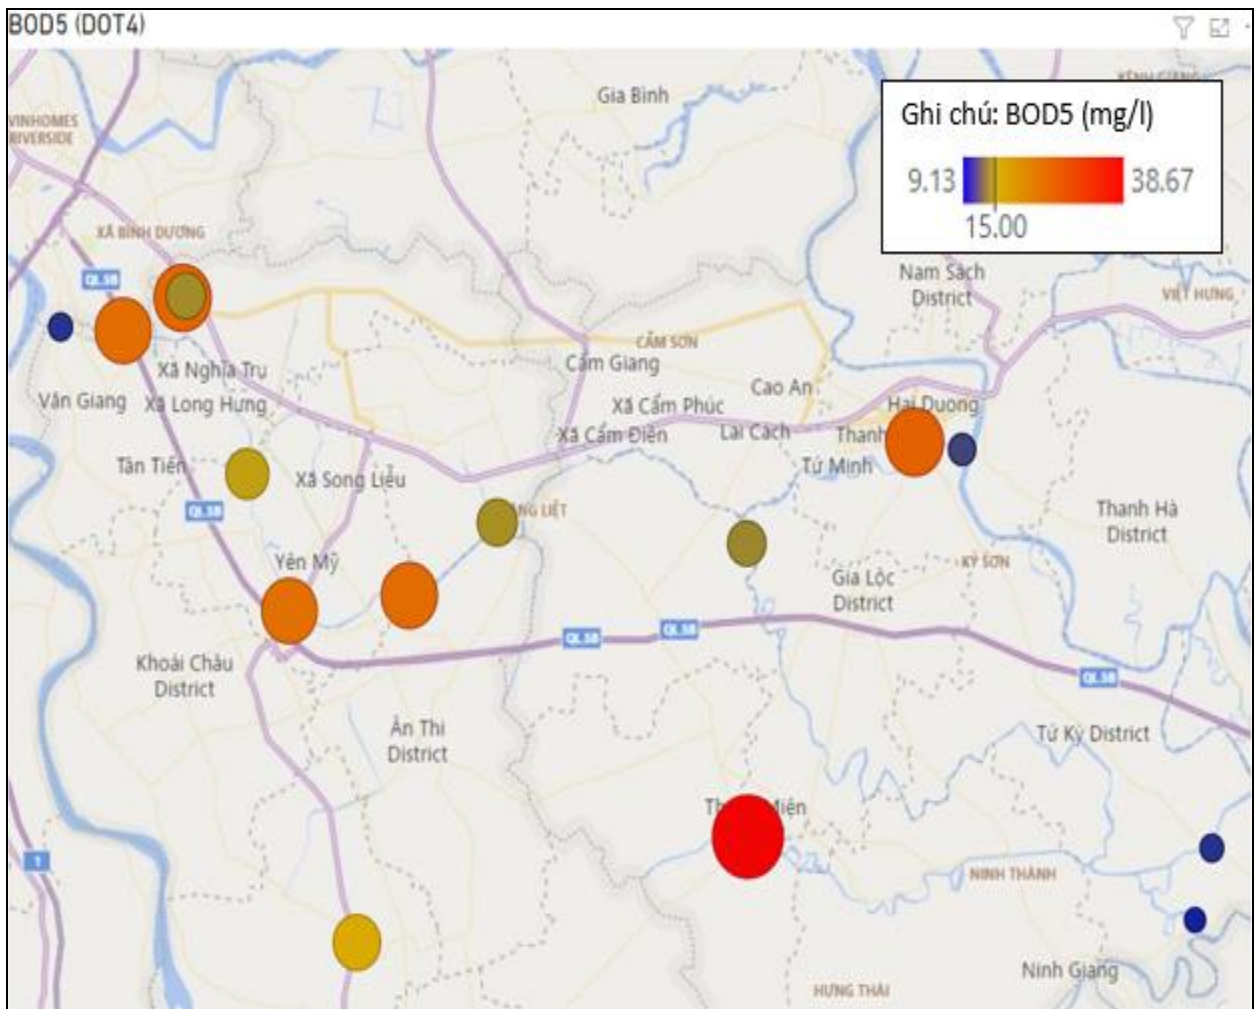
BOD5 (DOT4)

Ghi chú: BOD5 (mg/l)
9.13
38.67
15.00

Gia Bình
VINHOMES RIVERSIDE
XÃ BÌNH DƯƠNG
QL5B
Xã Nghĩa Trụ
Văn Giang
Xã Long Hưng
Tân Tiến
Xã Song Liễu
QL38
Yên Mỹ
NG LIỆT
CẨM SƠN
Cẩm Giang
Cao An
Xã Cẩm Phúc
Xã Cẩm Điền
Lai Cách
Thanh
Hai Duong
Tứ Minh
Nam Sách District
VIỆT HƯNG
Thanh Hà District
KỲ SƠN
Gia Lộc District
QL38
QL38
QL38
Khoái Châu District
Ân Thi District
Tứ Kỳ District
Th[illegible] Miện
NINH THÀNH
Ninh Giang
HƯNG THÁI
1